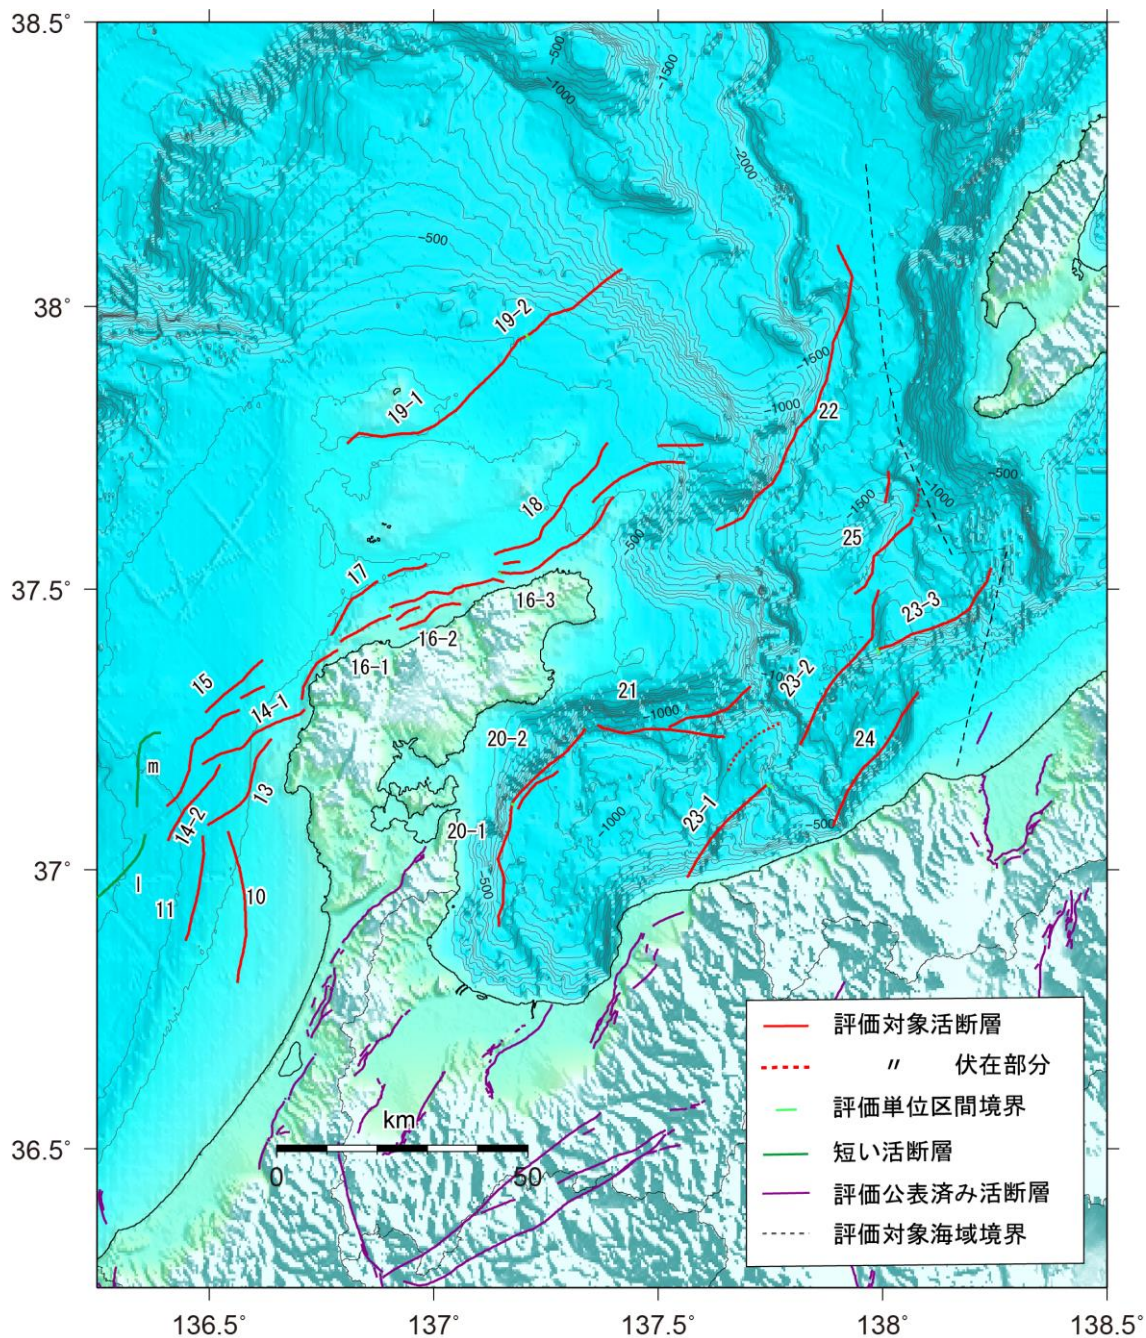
38.5°
38°
37.5°
37°
36.5°
136.5°
137°
137.5°
138°
138.5°

-500
-1000
-1500
-2000
-500
-1500
-1000
-1500
-1000
-500
-500
-1000
-1000
-1000
-500
-500

19-2
19-1
22
18
25
17
16-3
23-3
16-2
16-1
15
21
23-2
14-1
20-2
24
m
13
14-2
20-1
23-1
l
11
10

km
0
50

評価対象活断層
〃 伏在部分
評価単位区間境界
短い活断層
評価公表済み活断層
評価対象海域境界